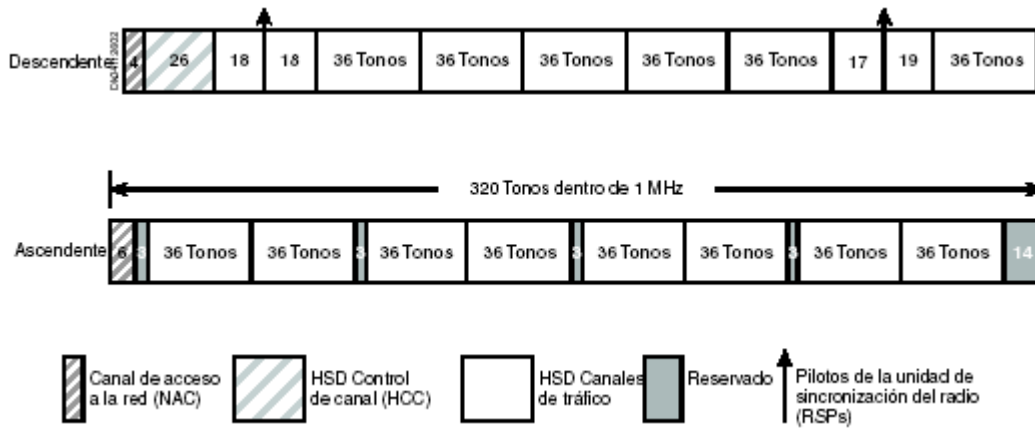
Descendente

DAR-3932

| 4 | 26 | 18 | 18 | 36 Tonos | 36 Tonos | 36 Tonos | 36 Tonos | 36 Tonos | 17 | 19 | 36 Tonos |
|---|---|---|---|---|---|---|---|---|---|---|---|

320 Tonos dentro de 1 MHz

Ascendente

| 6 | 3 | 36 Tonos | 36 Tonos | 3 | 36 Tonos | 36 Tonos | 3 | 36 Tonos | 36 Tonos | 3 | 36 Tonos | 36 Tonos | 14 |
|---|---|---|---|---|---|---|---|---|---|---|---|---|---|

Canal de acceso a la red (NAC)

HSD Control de canal (HCC)

HSD Canales de tráfico

Reservado

Pilotos de la unidad de sincronización del radio (RSPs)